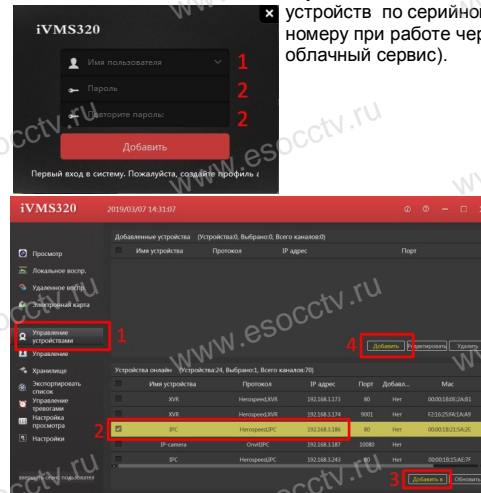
www.esocctv.ru

устройств по серийному номеру при работе через облачный сервис).

iVMS320

Имя пользователя 1

Пароль 2

Повторите пароль: 2

Добавить

Первый вход в систему. Пожалуйста, создайте профиль а

www.esocctv.ru

iVMS320 2019/03/07 14:31:07

Добавленные устройства (Устройства:0, Выбрано:0, Всего каналов:0)

| | Имя устройства | Протокол | IP адрес | Порт |
|---|---|---|---|---|

Просмотр
Локальное воспр.
Удаленное воспр.
Электронная карта
Управление устройствами 1
Управление
Хранилище
Экспортировать список
Управление тревогами
Настройка просмотра
Настройки

4 Добавить Редактировать Удалить

Устройства онлайн (Устройства:24, Выбрано:1, Всего каналов:70)

| | Имя устройства | Протокол | IP адрес | Порт | Добавл... | Mac |
|---|---|---|---|---|---|---|
| | XVR | Herospeed,XVR | 192.168.1.173 | 80 | Нет | 00:00:18:0E:2A:B1 |
| | XVR | Herospeed,XVR | 192.168.1.174 | 9001 | Нет | F2:16:25:FA:2A:A9 |
| 2 ☑ | IPC | Herospeed,IPC | 192.168.1.186 | 80 | Нет | 00:00:18:21:5A:2E |
| | IP-camera | Onvif,IPC | 192.168.1.187 | 10080 | Нет | |
| | IPC | Herospeed,IPC | 192.168.1.243 | 80 | Нет | 00:00:18:15:AE:7F |

3 Добавить в Обновить

www.esocctv.ru